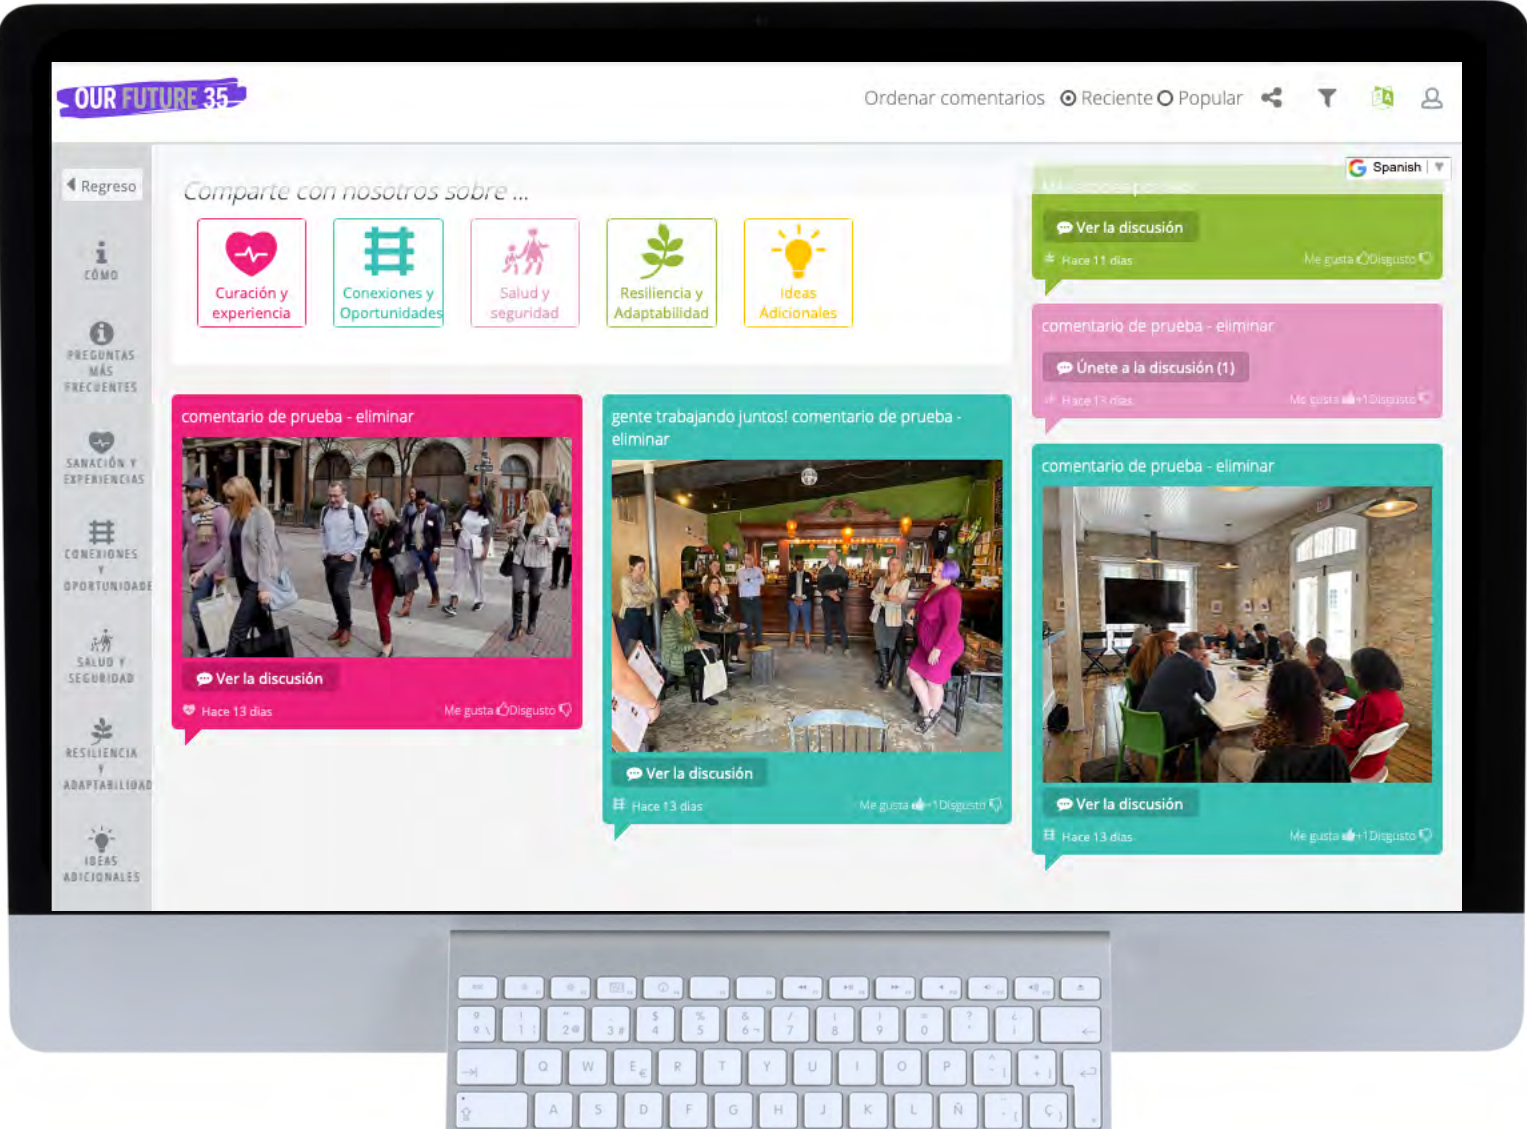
OUR FUTURE 35

Ordenar comentarios Reciente Popular

Regreso

CÓMO

PREGUNTAS MÁS FRECUENTES

SANACIÓN Y EXPERIENCIAS

CONEXIONES Y OPORTUNIDADES

SALUD Y SEGURIDAD

RESILIENCIA Y ADAPTABILIDAD

IDEAS ADICIONALES

Comparte con nosotros sobre ...

Curación y experiencia

Conexiones y Oportunidades

Salud y seguridad

Resiliencia y Adaptabilidad

Ideas Adicionales

Spanish

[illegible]

Ver la discusión

Hace 11 días Me gusta Disgusto

comentario de prueba - eliminar

Únete a la discusión (1)

Hace 13 días Me gusta +1 Disgusto

comentario de prueba - eliminar

Ver la discusión

Hace 13 días Me gusta Disgusto

gente trabajando juntos! comentario de prueba - eliminar

Ver la discusión

Hace 13 días Me gusta +1 Disgusto

comentario de prueba - eliminar

Ver la discusión

Hace 13 días Me gusta +1 Disgusto

Q W E R T Y U I O P A S D F G H J K L Ñ Ç